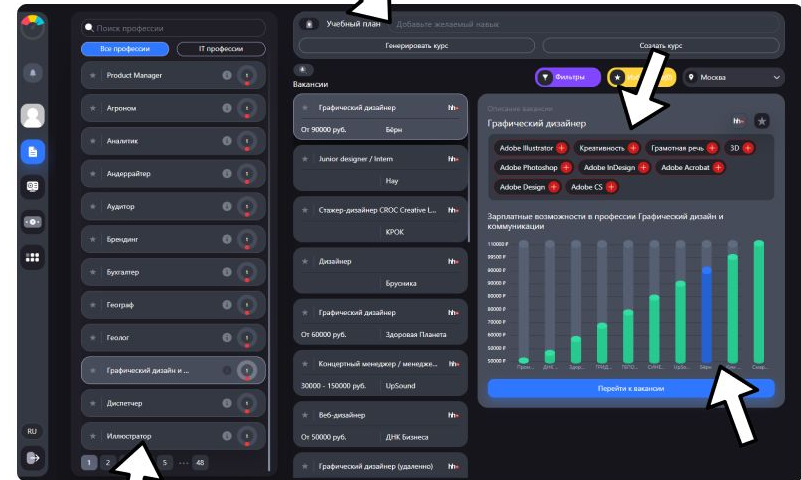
Поиск профессии

Все профессии
IT профессии

Product Manager
Агроном
Аналитик
Андеррайтер
Аудитор
Брендинг
Бухгалтер
Географ
Геолог
Графический дизайн и ...
Диспетчер
Иллюстратор

1 2 5 ... 48

RU

Учебный план
Добавьте желаемый навык
Генерировать курс
Создать курс

Вакансии

Фильтры
Москва

Графический дизайнер
hh
От 90000 руб.
Бёрн

Junior designer / Intern
hh
Нау

Стажер-дизайнер CROC Creative L...
hh
КРОК

Дизайнер
hh
Брусника

Графический дизайнер
hh
От 60000 руб.
Здоровая Планета

Концертный менеджер / менедже...
hh
30000 - 150000 руб.
UpSound

Веб-дизайнер
hh
От 50000 руб.
ДНК Бизнеса

Графический дизайнер (удаленно)
hh

Описание вакансии
Графический дизайнер
hh

Adobe Illustrator
Креативность
Грамотная речь
3D
Adobe Photoshop
Adobe InDesign
Adobe Acrobat
Adobe Design
Adobe CS

Зарплатные возможности в профессии Графический дизайн и коммуникации

110000 ₽
100000 ₽
95000 ₽
90000 ₽
85000 ₽
80000 ₽
75000 ₽
70000 ₽
65000 ₽
60000 ₽
55000 ₽
50000 ₽

Пром...
ДНК...
Здор...
ТРАД...
ТЕПЛ...
СИНЕ...
UpSo...
Бёрн
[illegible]
Смар...

Перейти к вакансии